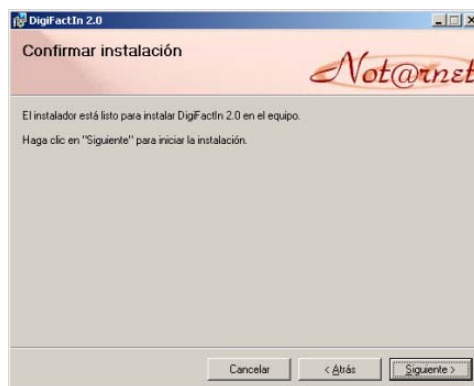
DigiFactIn 2.0

Confirmar instalación

Not@rnet

El instalador está listo para instalar DigiFactIn 2.0 en el equipo.

Haga clic en "Siguiente" para iniciar la instalación.

Cancelar

< Atrás

Siguiente >